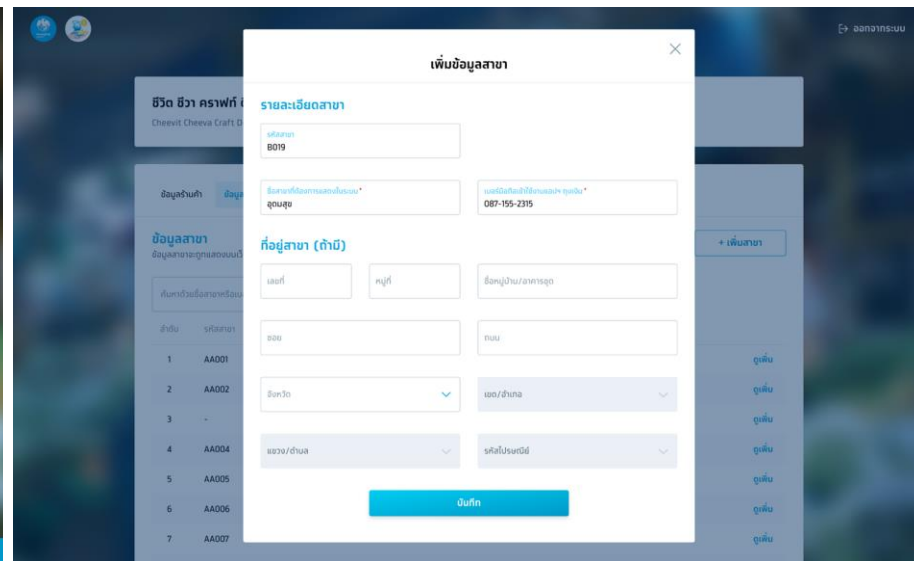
ออกจากระบบ

ชีวิต ชีวา คราฟท์
Cheevit Cheeva Craft D

ข้อมูลร้านค้า ข้อมู

ข้อมูลสาขา
ข้อมูลสาขาจะถูกแสดงบนแ

ค้นหาด้วยชื่อสาขาหรือเบ

ลำดับ รหัสสาขา

| | | |
|---|---|---|
| 1 | AA001 | ดูเพิ่ม |
| 2 | AA002 | ดูเพิ่ม |
| 3 | - | ดูเพิ่ม |
| 4 | AA004 | ดูเพิ่ม |
| 5 | AA005 | ดูเพิ่ม |
| 6 | AA006 | ดูเพิ่ม |
| 7 | AA007 | ดูเพิ่ม |

+ เพิ่มสาขา

เพิ่มข้อมูลสาขา

รายละเอียดสาขา

รหัสสาขา
B019

ชื่อสาขาที่ต้องการแสดงในระบบ *
ลุดมสุข

เบอร์มือถือเข้าใช้งานแอปฯ ถุงเงิน *
087-155-2315

ที่อยู่สาขา (ถ้ามี)

เลขที่

หมู่ที่

ชื่อหมู่บ้าน/อาคารชุด

ซอย

ถนน

จังหวัด

เขต/อำเภอ

แขวง/ตำบล

รหัสไปรษณีย์

บันทึก